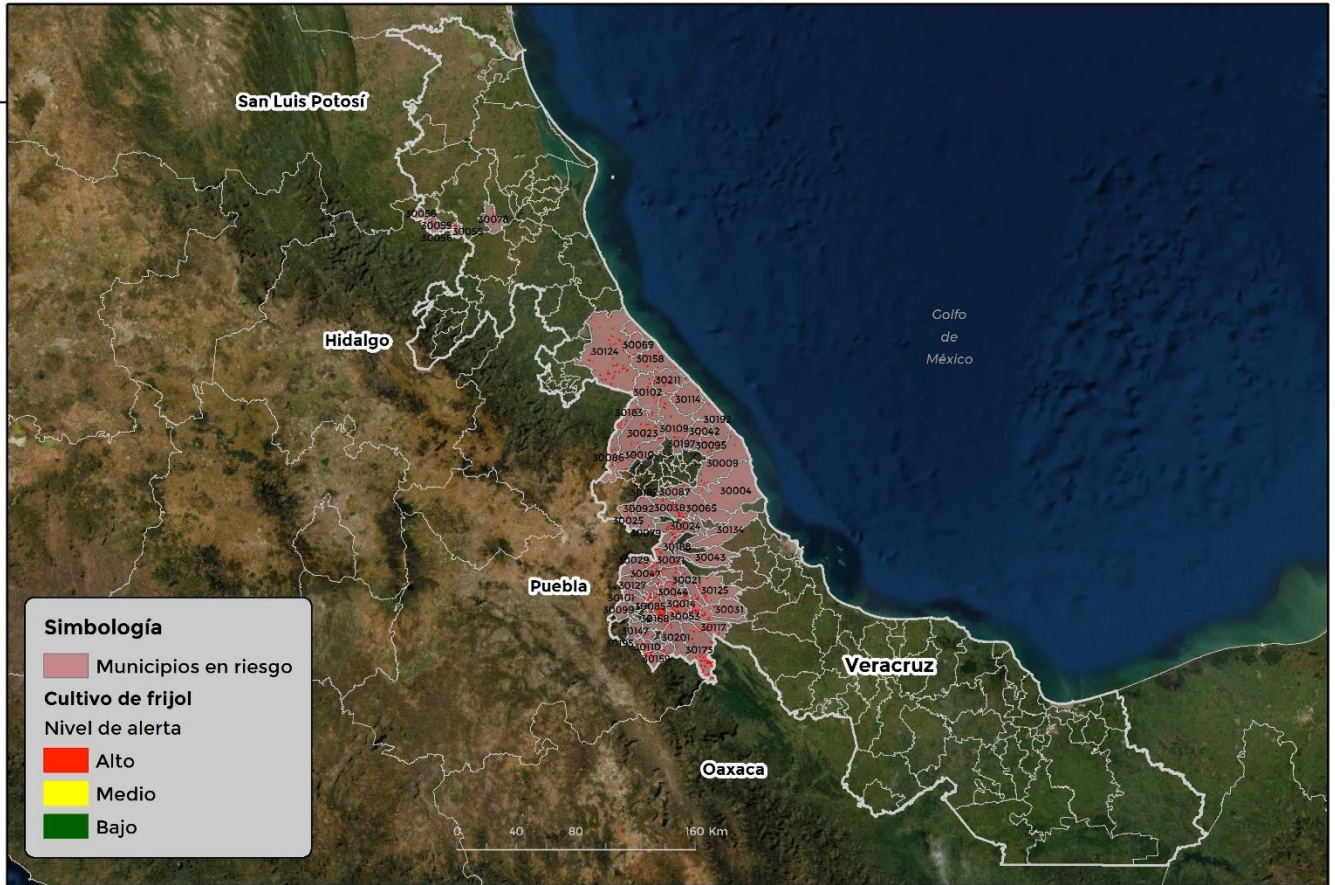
San Luis Potosí

30056 30059 30058 30055 30078

Hidalgo

30069 30124 30158 30211 30102 30114 30183 30199 30109 30042 30023 30197 30095 30086 30010 30009 30004 30087 30092 30038 30065 30025 30024 30134 30188 30043 30029 30071 30047 30021 30122 30044 30125 30101 30099 30085 30014 30031 30168 30053 30117 30147 30201 30190 30110 30173 30150

Golfo de México

Puebla

Veracruz

Oaxaca

Simbología
Municipios en riesgo
Cultivo de frijol
Nivel de alerta
Alto
Medio
Bajo

0 40 80 160 Km